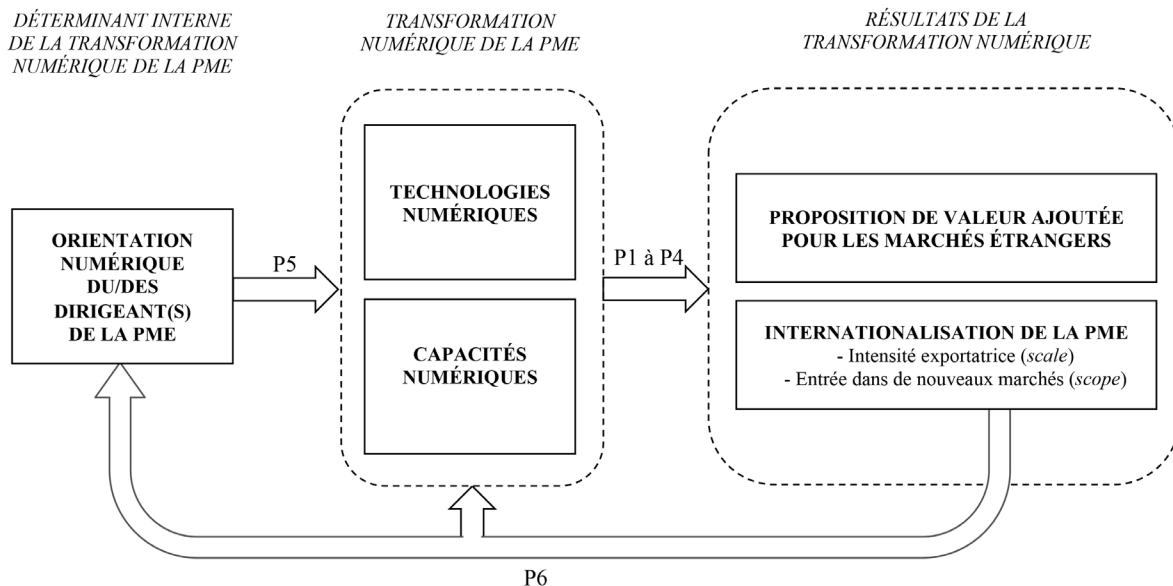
DÉTERMINANT INTERNE DE LA TRANSFORMATION NUMÉRIQUE DE LA PME

TRANSFORMATION NUMÉRIQUE DE LA PME

RÉSULTATS DE LA TRANSFORMATION NUMÉRIQUE

ORIENTATION NUMÉRIQUE DU/DES DIRIGEANT(S) DE LA PME

P5

TECHNOLOGIES NUMÉRIQUES

CAPACITÉS NUMÉRIQUES

P1 à P4

PROPOSITION DE VALEUR AJOUTÉE POUR LES MARCHÉS ÉTRANGERS

INTERNATIONALISATION DE LA PME
- Intensité exportatrice (*scale*)
- Entrée dans de nouveaux marchés (*scope*)

P6